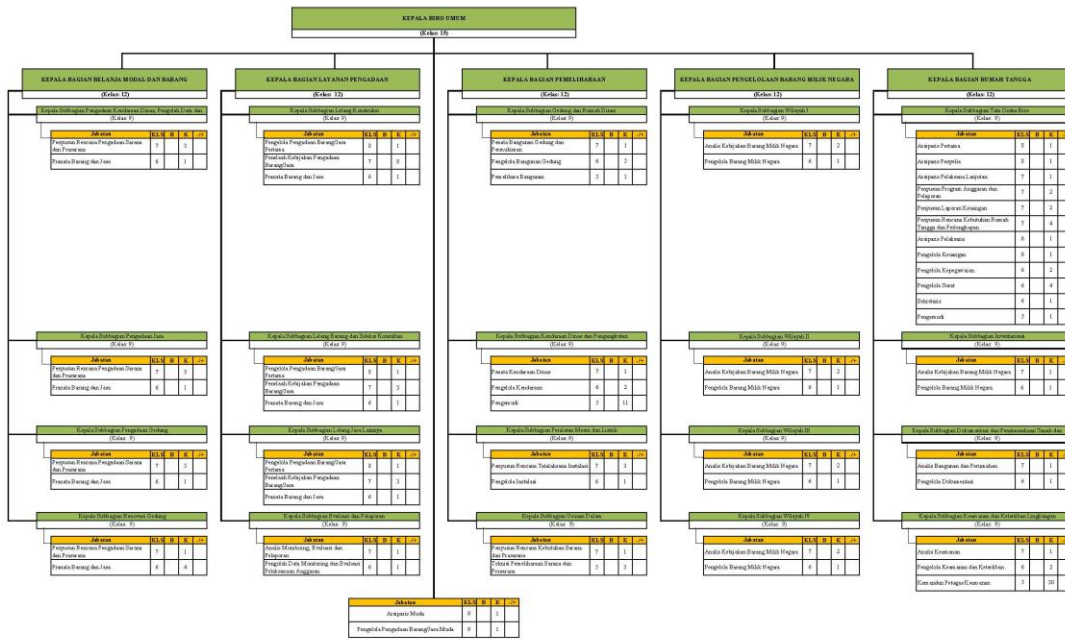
KEPALA BIRO UMUM
(Kelas 15)

KEPALA BAGIAN BELANJA MODAL DAN BARANG
(Kelas 12)

Kepala Subbagian Pengadaan Kendaraan Dinas, Pengolah Data dan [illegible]
(Kelas 9)

| Jabatan | KLS | B | K | +/- |
|---|---|---|---|---|
| Penyusun Rencana Pengadaan Sarana dan Prasarana | 7 | | 3 | |
| Pranata Barang dan Jasa | 6 | | 1 | |

Kepala Subbagian Pengadaan Jasa
(Kelas 9)

| Jabatan | KLS | B | K | +/- |
|---|---|---|---|---|
| Penyusun Rencana Pengadaan Sarana dan Prasarana | 7 | | 3 | |
| Pranata Barang dan Jasa | 6 | | 1 | |

Kepala Subbagian Pengadaan Gedung
(Kelas 9)

| Jabatan | KLS | B | K | +/- |
|---|---|---|---|---|
| Penyusun Rencana Pengadaan Sarana dan Prasarana | 7 | | 3 | |
| Pranata Barang dan Jasa | 6 | | 1 | |

Kepala Subbagian Renovasi Gedung
(Kelas 9)

| Jabatan | KLS | B | K | +/- |
|---|---|---|---|---|
| Penyusun Rencana Pengadaan Sarana dan Prasarana | 7 | | 1 | |
| Pranata Barang dan Jasa | 6 | | 4 | |

KEPALA BAGIAN LAYANAN PENGADAAN
(Kelas 12)

Kepala Subbagian Lelang Konstruksi
(Kelas 9)

| Jabatan | KLS | B | K | +/- |
|---|---|---|---|---|
| Pengelola Pengadaan Barang/Jasa Pertama | 8 | | 1 | |
| Penelaah Kebijakan Pengadaan Barang/Jasa | 7 | | 8 | |
| Pranata Barang dan Jasa | 6 | | 1 | |

Kepala Subbagian Lelang Barang dan Seleksi Konsultan
(Kelas 9)

| Jabatan | KLS | B | K | +/- |
|---|---|---|---|---|
| Pengelola Pengadaan Barang/Jasa Pertama | 8 | | 1 | |
| Penelaah Kebijakan Pengadaan Barang/Jasa | 7 | | 3 | |
| Pranata Barang dan Jasa | 6 | | 1 | |

Kepala Subbagian Lelang Jasa Lainnya
(Kelas 9)

| Jabatan | KLS | B | K | +/- |
|---|---|---|---|---|
| Pengelola Pengadaan Barang/Jasa Pertama | 8 | | 1 | |
| Penelaah Kebijakan Pengadaan Barang/Jasa | 7 | | 3 | |
| Pranata Barang dan Jasa | 6 | | 1 | |

Kepala Subbagian Evaluasi dan Pelaporan
(Kelas 9)

| Jabatan | KLS | B | K | +/- |
|---|---|---|---|---|
| Analis Monitoring, Evaluasi dan Pelaporan | 7 | | 1 | |
| Pengolah Data Monitoring dan Evaluasi Pelaksanaan Anggaran | 6 | | 1 | |

KEPALA BAGIAN PEMELIHARAAN
(Kelas 12)

Kepala Subbagian Gedung dan Rumah Dinas
(Kelas 9)

| Jabatan | KLS | B | K | +/- |
|---|---|---|---|---|
| Penata Bangunan Gedung dan Permukiman | 7 | | 1 | |
| Pengelola Bangunan Gedung | 6 | | 2 | |
| Pemelihara Bangunan | 3 | | 1 | |

Kepala Subbagian Kendaraan Dinas dan Pengangkutan
(Kelas 9)

| Jabatan | KLS | B | K | +/- |
|---|---|---|---|---|
| Penata Kendaraan Dinas | 7 | | 1 | |
| Pengelola Kendaraan | 6 | | 2 | |
| Pengemudi | 3 | | 11 | |

Kepala Subbagian Peralatan Mesin dan Listrik
(Kelas 9)

| Jabatan | KLS | B | K | +/- |
|---|---|---|---|---|
| Penyusun Rencana Tatalaksana Instalasi | 7 | | 3 | |
| Pengelola Instalasi | 6 | | 1 | |

Kepala Subbagian Sarana Dalam
(Kelas 9)

| Jabatan | KLS | B | K | +/- |
|---|---|---|---|---|
| Penyusun Rencana Kebutuhan Sarana dan Prasarana | 7 | | 1 | |
| Teknisi Pemeliharaan Sarana dan Prasarana | 3 | | 3 | |

KEPALA BAGIAN PENGELOLAAN BARANG MILIK NEGARA
(Kelas 12)

Kepala Subbagian Wilayah I
(Kelas 9)

| Jabatan | KLS | B | K | +/- |
|---|---|---|---|---|
| Analis Kebijakan Barang Milik Negara | 7 | | 2 | |
| Pengelola Barang Milik Negara | 6 | | 1 | |

Kepala Subbagian Wilayah II
(Kelas 9)

| Jabatan | KLS | B | K | +/- |
|---|---|---|---|---|
| Analis Kebijakan Barang Milik Negara | 7 | | 2 | |
| Pengelola Barang Milik Negara | 6 | | 1 | |

Kepala Subbagian Wilayah III
(Kelas 9)

| Jabatan | KLS | B | K | +/- |
|---|---|---|---|---|
| Analis Kebijakan Barang Milik Negara | 7 | | 2 | |
| Pengelola Barang Milik Negara | 6 | | 1 | |

Kepala Subbagian Wilayah IV
(Kelas 9)

| Jabatan | KLS | B | K | +/- |
|---|---|---|---|---|
| Analis Kebijakan Barang Milik Negara | 7 | | 2 | |
| Pengelola Barang Milik Negara | 6 | | 1 | |

KEPALA BAGIAN RUMAH TANGGA
(Kelas 12)

Kepala Subbagian Tata Usaha Biro
(Kelas 9)

| Jabatan | KLS | B | K |
|---|---|---|---|
| Arsiparis Pertama | 8 | | 1 |
| Arsiparis Penyelia | 8 | | 1 |
| Arsiparis Pelaksana Lanjutan | 7 | | 1 |
| Penyusun Program Anggaran dan Pelaporan | 7 | | 2 |
| Penyusun Laporan Keuangan | 7 | | 2 |
| Penyusun Rencana Kebutuhan Rumah Tangga dan Perlengkapan | 7 | | 4 |
| Arsiparis Pelaksana | 6 | | 1 |
| Pengelola Keuangan | 6 | | 1 |
| Pengelola Kepegawaian | 6 | | 2 |
| Pengelola Surat | 6 | | 4 |
| Sekretaris | 6 | | 1 |
| Pengemudi | 3 | | 1 |

Kepala Subbagian Inventarisasi
(Kelas 9)

| Jabatan | KLS | B | K |
|---|---|---|---|
| Analis Kebijakan Barang Milik Negara | 7 | | 1 |
| Pengelola Barang Milik Negara | 6 | | 1 |

Kepala Subbagian Dokumentasi dan Penatausahaan Tanah dan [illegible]
(Kelas 9)

| Jabatan | KLS | B | K |
|---|---|---|---|
| Analis Bangunan dan Perumahan | 7 | | 1 |
| Pengelola Dokumentasi | 6 | | 1 |

Kepala Subbagian Keamanan dan Ketertiban Lingkungan
(Kelas 9)

| Jabatan | KLS | B | K |
|---|---|---|---|
| Analis Keamanan | 7 | | 1 |
| Pengelola Keamanan dan Ketertiban | 6 | | 2 |
| Komandan Petugas Keamanan | 3 | | 30 |

| Jabatan | KLS | B | K | +/- |
|---|---|---|---|---|
| Arsiparis Muda | 9 | | 1 | |
| Pengelola Pengadaan Barang/Jasa Muda | 9 | | 1 | |